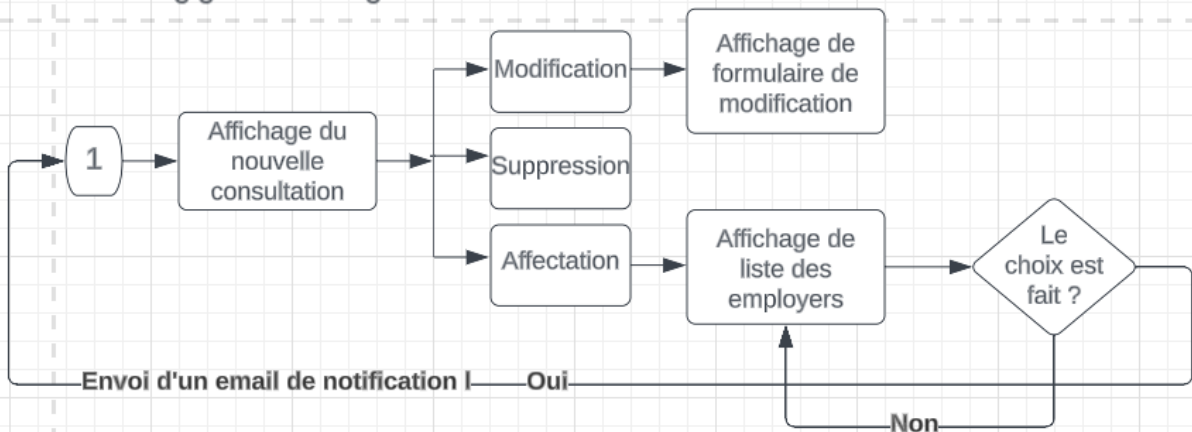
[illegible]

1

Affichage du nouvelle consultation

Modification

Affichage de formulaire de modification

Suppression

Affectation

Affichage de liste des employers

Le choix est fait ?

Envoi d'un email de notification l

Oui

Non